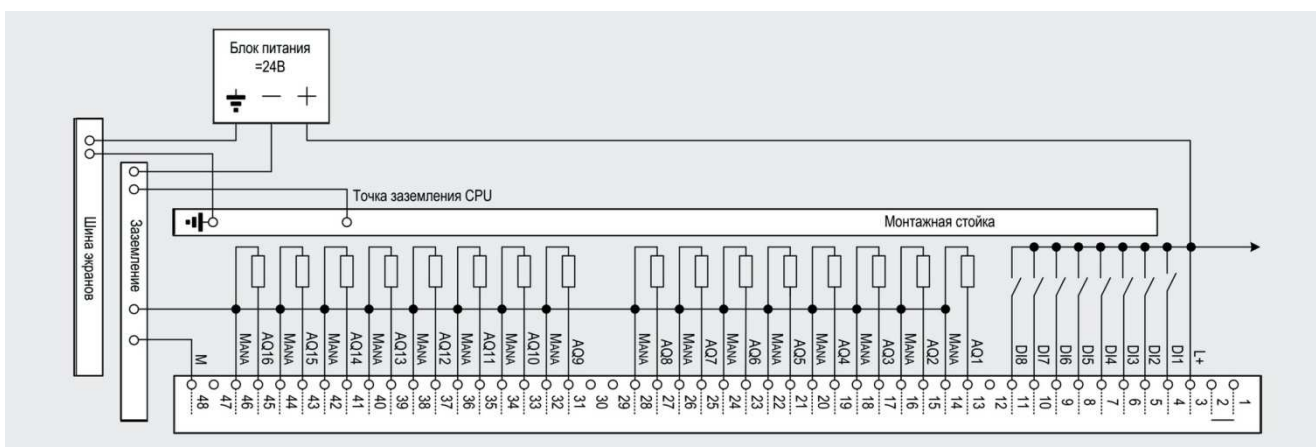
Блок питания
=24В

Шина экранов

Заземление

Точка заземления CPU

Монтажная стойка

M
MANA AQ16 MANA AQ15 MANA AQ14 MANA AQ13 MANA AQ12 MANA AQ11 MANA AQ10 MANA AQ9
MANA AQ8 MANA AQ7 MANA AQ6 MANA AQ5 MANA AQ4 MANA AQ3 MANA AQ2 MANA AQ1
DI8 DI7 DI6 DI5 DI4 DI3 DI2 DI1 L+

48 47 46 45 44 43 42 41 40 39 38 37 36 35 34 33 32 31 30 29 28 27 26 25 24 23 22 21 20 19 18 17 16 15 14 13 12 11 10 9 8 7 6 5 4 3 2 1